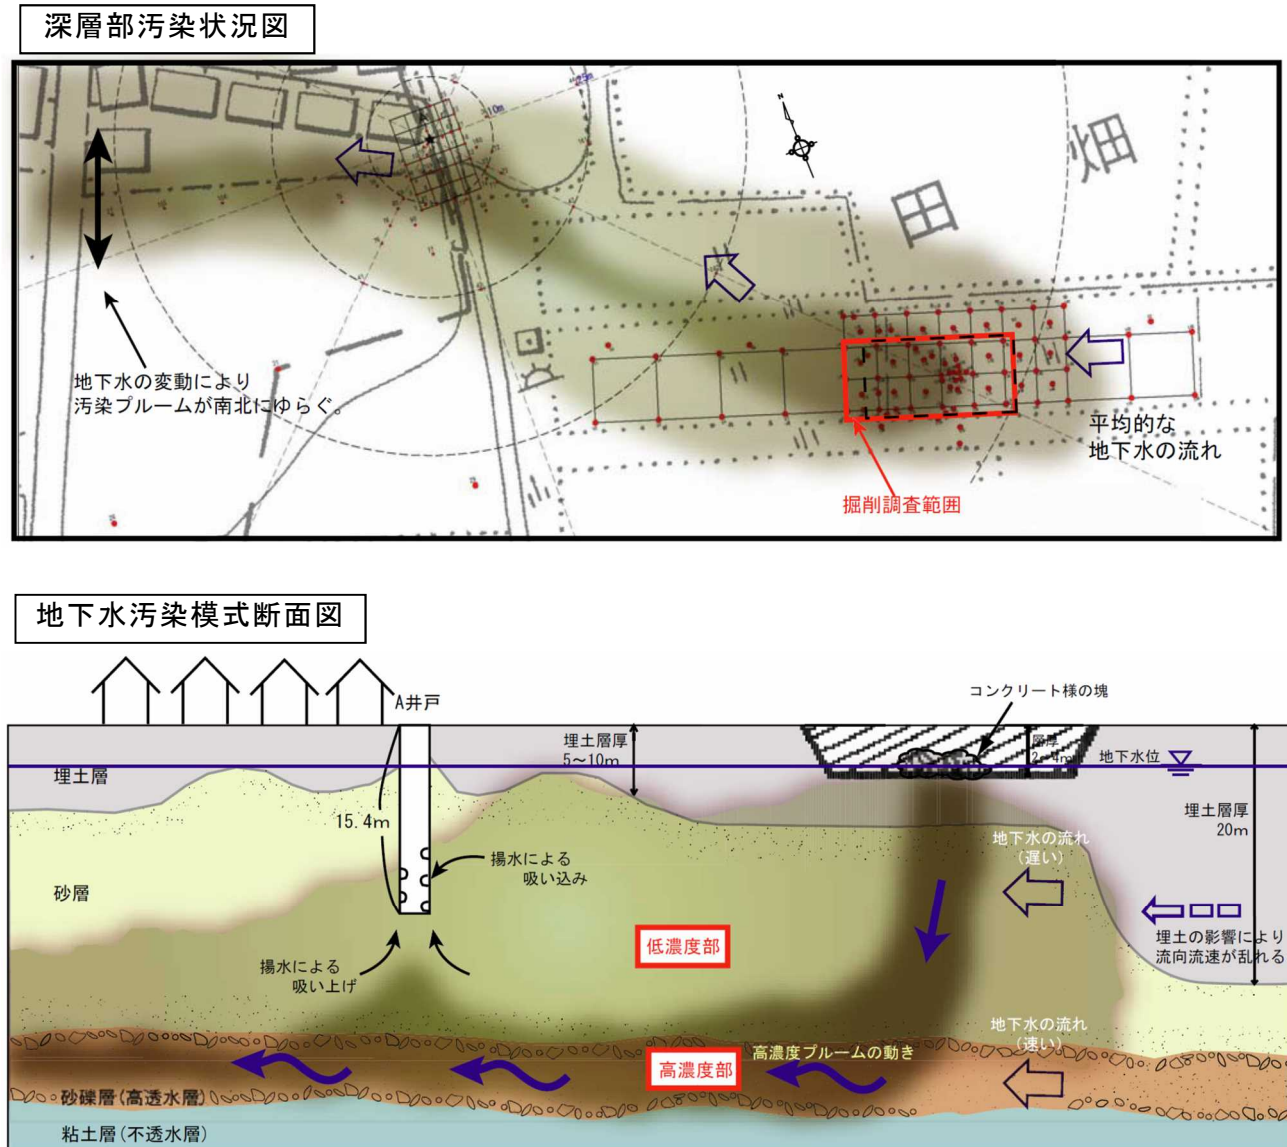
深層部汚染状況図

畑

田

地下水の変動により
汚染プルームが南北にゆらぐ。

平均的な
地下水の流れ

掘削調査範囲

地下水汚染模式断面図

A井戸

コンクリート様の塊

埋土層厚
5~10m

層厚
2~4m

地下水位

埋土層

15.4m

揚水による
吸い込み

埋土層厚
20m

砂層

地下水の流れ
(遅い)

低濃度部

埋土の影響により
流向流速が乱れる

揚水による
吸い上げ

地下水の流れ
(速い)

高濃度プルームの動き

高濃度部

砂礫層(高透水層)

粘土層(不透水層)